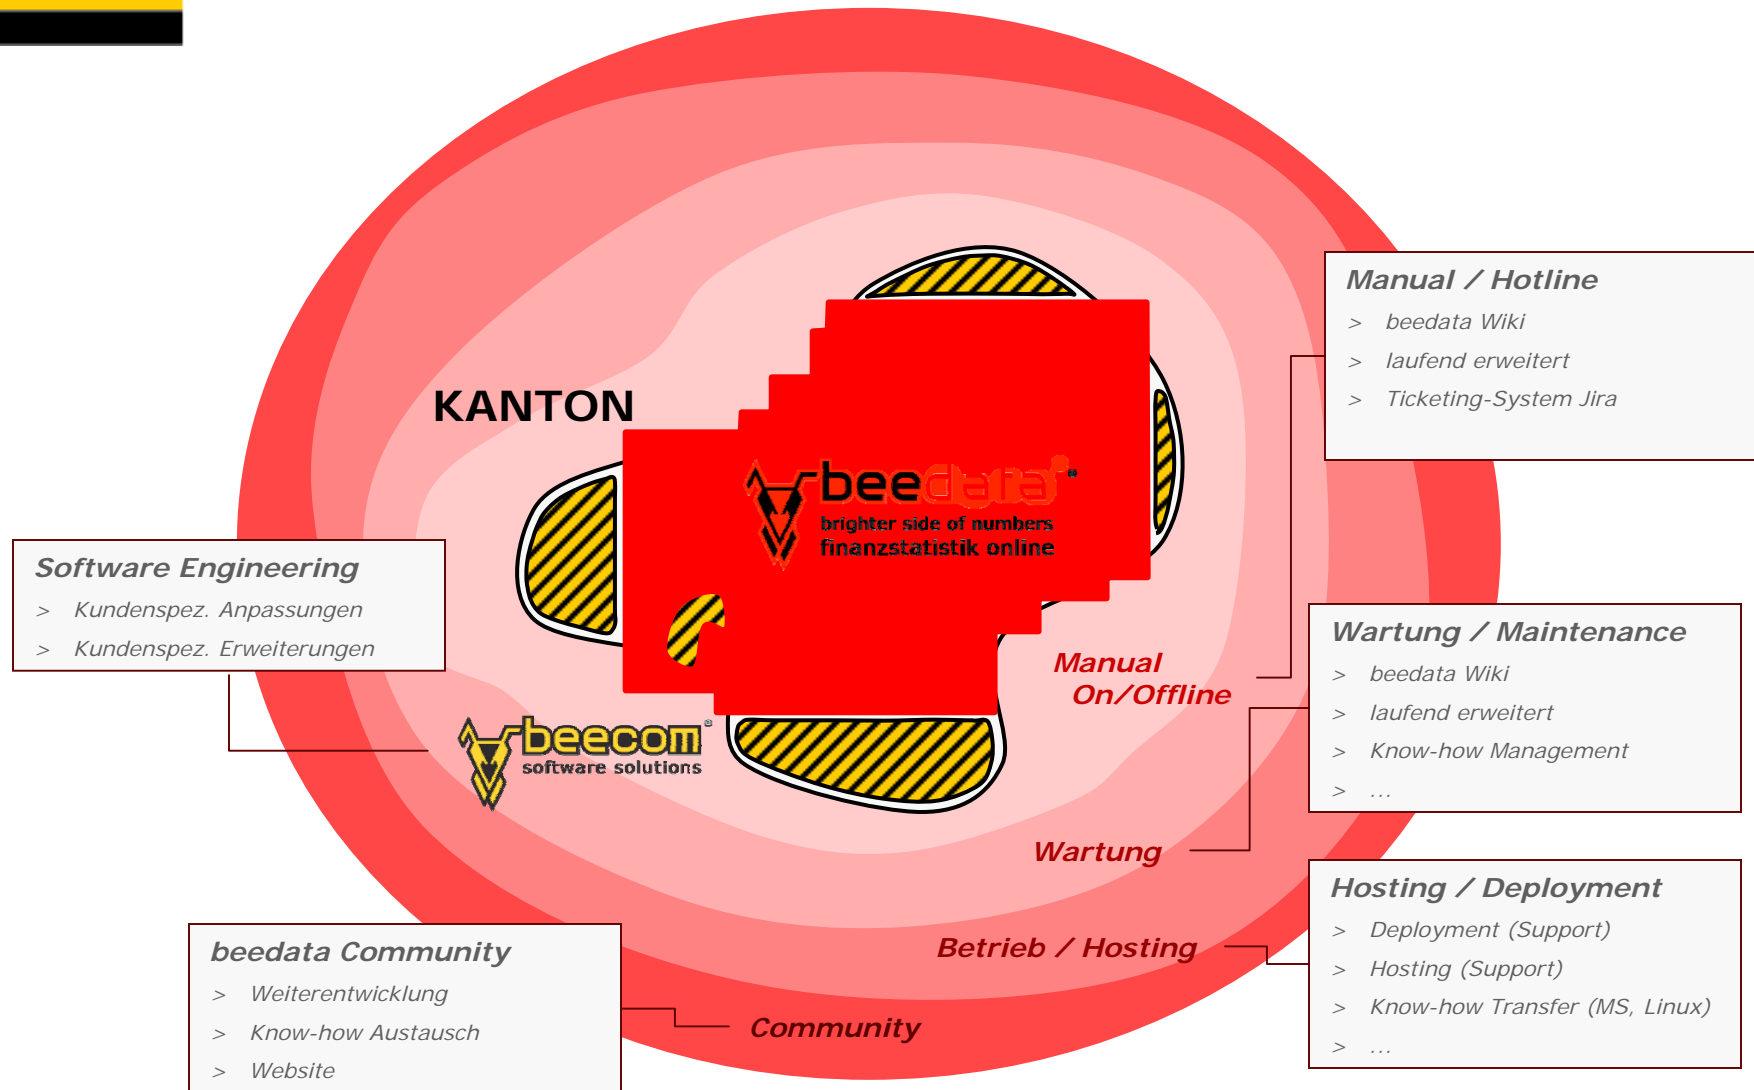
KANTON

beedata®
brighter side of numbers
finanzstatistik online

beecom®
software solutions

Manual / Hotline
> beedata Wiki
> laufend erweitert
> Ticketing-System Jira

Software Engineering
> Kundenspez. Anpassungen
> Kundenspez. Erweiterungen

Manual On/Offline

Wartung / Maintenance
> beedata Wiki
> laufend erweitert
> Know-how Management
> ...

Wartung

Hosting / Deployment
> Deployment (Support)
> Hosting (Support)
> Know-how Transfer (MS, Linux)
> ...

Betrieb / Hosting

beedata Community
> Weiterentwicklung
> Know-how Austausch
> Website

Community